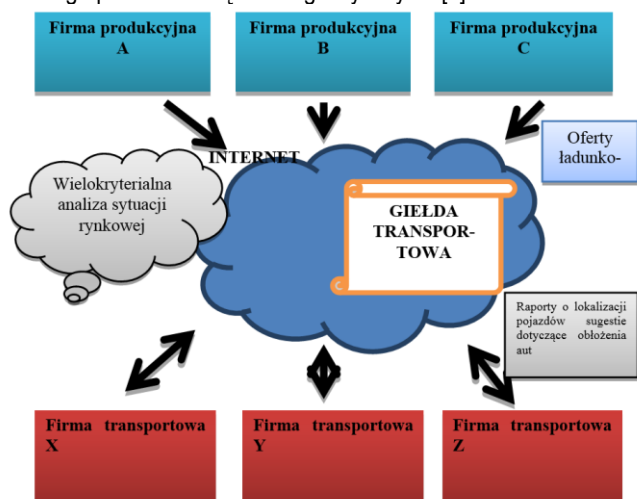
Firma produkcyjna A

Firma produkcyjna B

Firma produkcyjna C

INTERNET

Oferty ładunko-

Wielokryterialna analiza sytuacji rynkowej

GIEŁDA TRANSPOR-TOWA

Raporty o lokalizacji pojazdów sugestie dotyczące obłożenia aut

Firma transportowa X

Firma transportowa Y

Firma transportowa Z